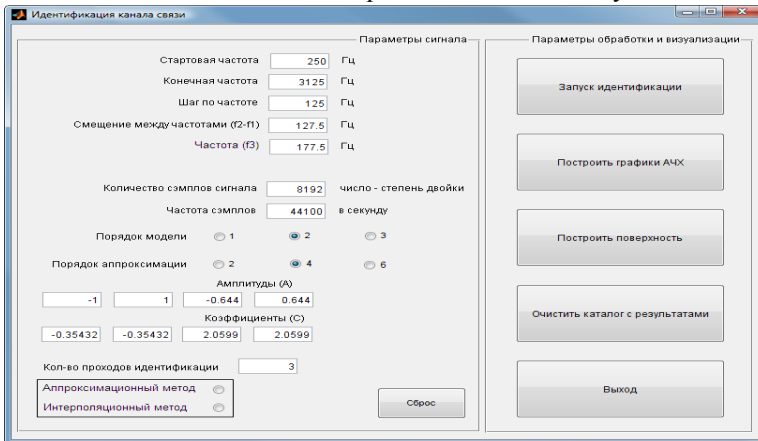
Идентификация канала связи

Параметры сигнала

Стартовая частота 250 Гц

Конечная частота 3125 Гц

Шаг по частоте 125 Гц

Смещение между частотами (f2-f1) 127.5 Гц

Частота (f3) 177.5 Гц

Количество сэмплов сигнала 8192 число - степень двойки

Частота сэмплов 44100 в секунду

Порядок модели 1 2 3

Порядок аппроксимации 2 4 6

Амплитуды (А)

| -1 | 1 | -0.644 | 0.644 |
|---|---|---|---|

Коэффициенты (С)

| -0.35432 | -0.35432 | 2.0599 | 2.0599 |
|---|---|---|---|

Кол-во проходов идентификации 3

Аппроксимационный метод

Интерполяционный метод

Сброс

Параметры обработки и визуализации

Запуск идентификации

Построить графики АЧХ

Построить поверхность

Очистить каталог с результатами

Выход